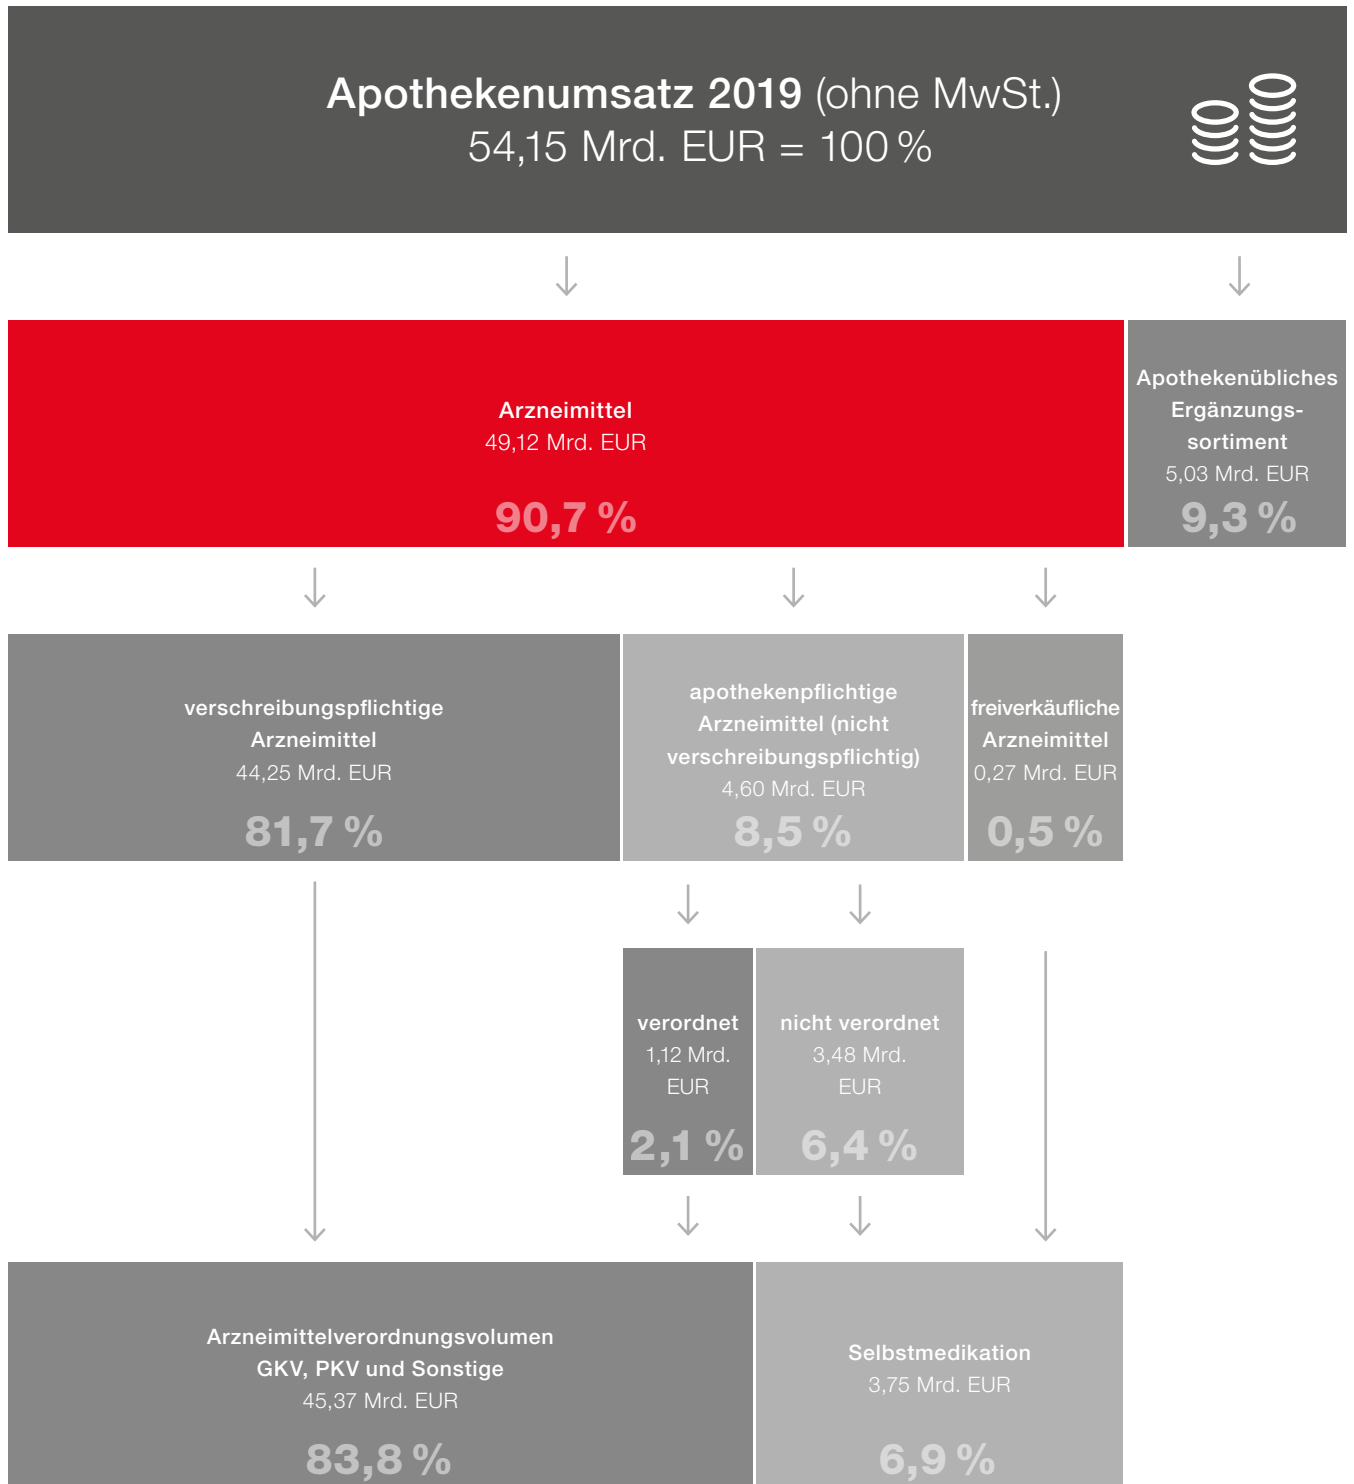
Apothekenumsatz 2019 (ohne MwSt.)
54,15 Mrd. EUR = 100 %

Arzneimittel
49,12 Mrd. EUR
90,7 %

Apothekenübliches Ergänzungssortiment
5,03 Mrd. EUR
9,3 %

verschreibungspflichtige Arzneimittel
44,25 Mrd. EUR
81,7 %

apothekenpflichtige Arzneimittel (nicht verschreibungspflichtig)
4,60 Mrd. EUR
8,5 %

freiverkäufliche Arzneimittel
0,27 Mrd. EUR
0,5 %

verordnet
1,12 Mrd. EUR
2,1 %

nicht verordnet
3,48 Mrd. EUR
6,4 %

Arzneimittelverordnungsvolumen GKV, PKV und Sonstige
45,37 Mrd. EUR
83,8 %

Selbstmedikation
3,75 Mrd. EUR
6,9 %